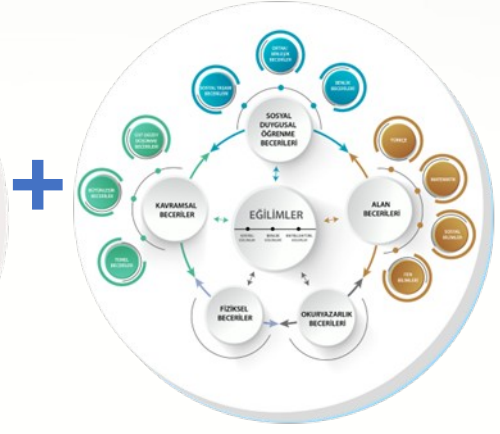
+

SOSYAL DUYGUSAL ÖĞRENME BECERİLERİ

KAVRAMSAL BECERİLER

EĞİLİMLER

ALAN BECERİLERİ

FİZİKSEL BECERİLER

OKURYAZARLIK BECERİLERİ

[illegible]

SOSYAL YAŞAM BECERİLERİ

BENLİK BECERİLERİ

ÜST DÜZEY DÜŞÜNME BECERİLERİ

BÜTÜNLEŞİK BECERİLER

TEMEL BECERİLER

TÜRKÇE

MATEMATİK

SOSYAL BİLGİLER

FEN BİLİMLERİ

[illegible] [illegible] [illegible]